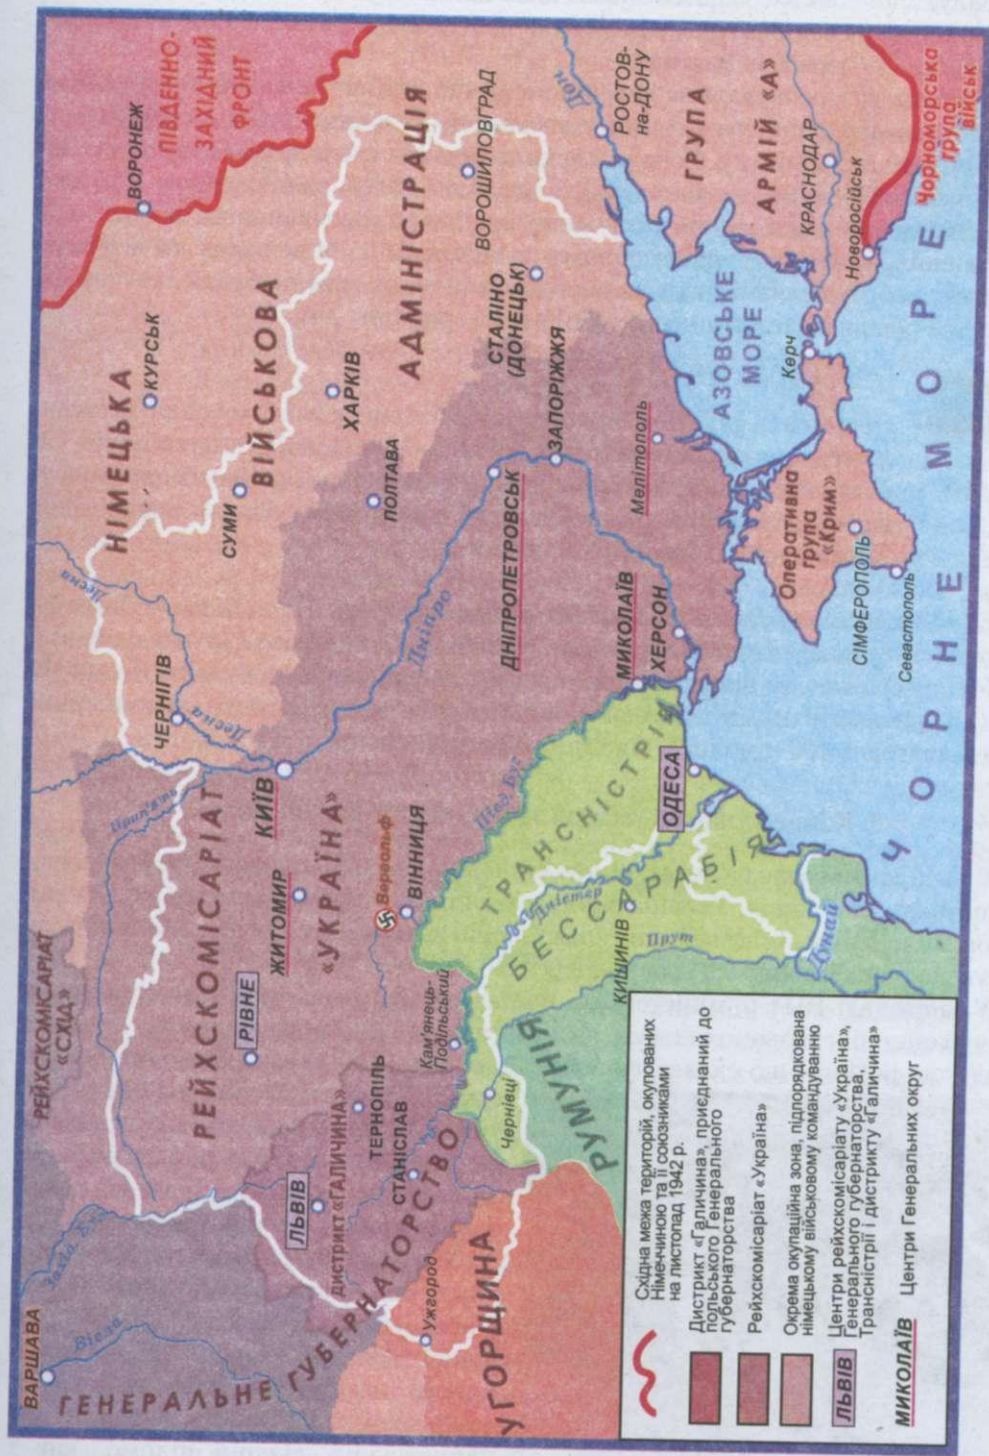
ПІВДЕННО-ЗАХІДНИЙ ФРОНТ

Чорноморська група військ

ВОРОНЕЖ

РОСТОВ-на-ДОНУ

Дон

ВОРОШИЛОВГРАД

ГРУПА АРМІЙ «А»

КРАСНОДАР

Новоросійськ

НІМЕЦЬКА ВІЙСЬКОВА АДМІНІСТРАЦІЯ

КУРСЬК

ХАРКІВ

СТАЛІНО (ДОНЕЦЬК)

АЗОВСЬКЕ МОРЕ

Керч

СУМИ

ПОЛТАВА

ЗАПОРІЖЖЯ

Мелітополь

Оперативна група «Крим»

ДНІПРОПЕТРОВСЬК

Десна

ЧЕРНІГІВ

Дніпро

МИКОЛАЇВ

ХЕРСОН

СІМФЕРОПОЛЬ

Севастополь

ЧОРНЕ МОРЕ

Прип'ять

КИЇВ

РЕЙХСКОМІСАРІАТ «УКРАЇНА»

Вервольф

ВІННИЦЯ

ЖИТОМИР

Півд. Буг

ТРАНСНІСТРІЯ

ОДЕСА

Дністер

БЕССАРАБІЯ

Прут

Дунай

КИШИНІВ

РЕЙХСКОМІСАРІАТ «СХІД»

РІВНЕ

Кам'янець-Подільський

ТЕРНОПІЛЬ

Чернівці

РУМУНІЯ

СТАНІСЛАВ

ЛЬВІВ

дистрикт «ГАЛИЧИНА»

Захід. Буг

ВАРШАВА

Вісла

ГЕНЕРАЛЬНЕ ГУБЕРНАТОРСТВО

Ужгород

УГОРЩИНА

Східна межа територій, окупованих Німеччиною та її союзниками на листопад 1942 р.

Дистрикт «Галичина», приєднаний до польського Генерального губернаторства

Рейхскомісаріат «Україна»

Окрема окупаційна зона, підпорядкована німецькому військовому командуванню

ЛЬВІВ Центри рейхскомісаріату «Україна», Генерального губернаторства, Трансністрії і дистрикту «Галичина»

МИКОЛАЇВ Центри Генеральних округ